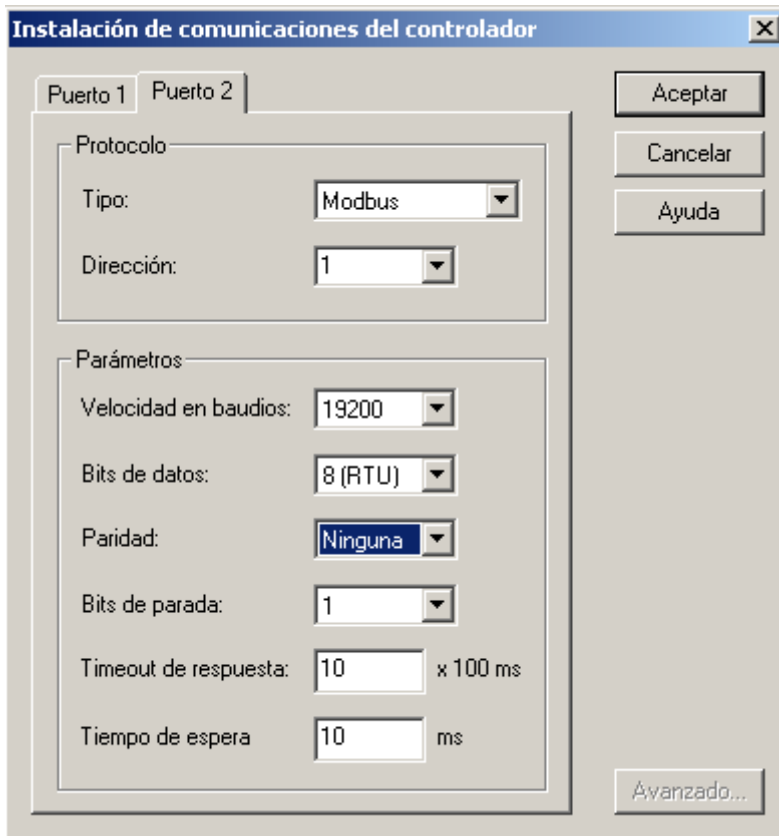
Instalación de comunicaciones del controlador

Puerto 1 Puerto 2

Aceptar
Cancelar
Ayuda

Protocolo
Tipo: Modbus
Dirección: 1

Parámetros
Velocidad en baudios: 19200
Bits de datos: 8 (RTU)
Paridad: Ninguna
Bits de parada: 1
Timeout de respuesta: 10 x 100 ms
Tiempo de espera 10 ms

Avanzado...